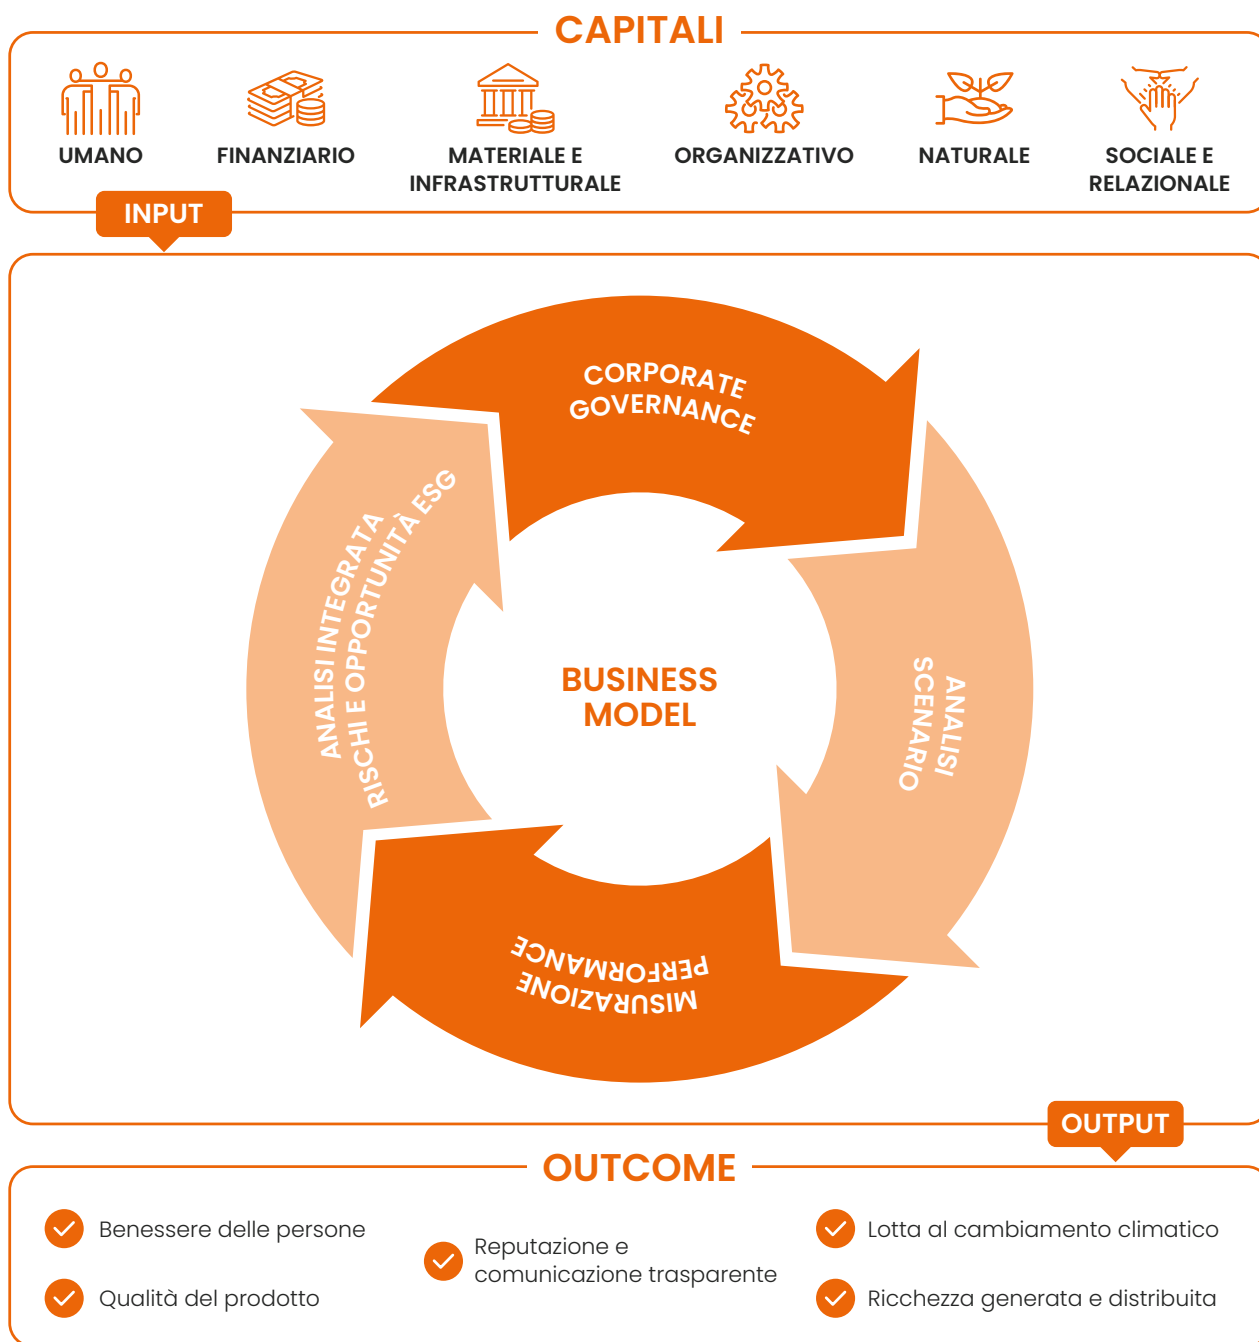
CAPITALI

UMANO

FINANZIARIO

MATERIALE E INFRASTRUTTURALE

ORGANIZZATIVO

NATURALE

SOCIALE E RELAZIONALE

INPUT

CORPORATE GOVERNANCE

ANALISI SCENARIO

MISURAZIONE PERFORMANCE

ANALISI INTEGRATA RISCHI E OPPORTUNITÀ ESG

BUSINESS MODEL

OUTPUT

OUTCOME

Benessere delle persone

Qualità del prodotto

Reputazione e comunicazione trasparente

Lotta al cambiamento climatico

Ricchezza generata e distribuita